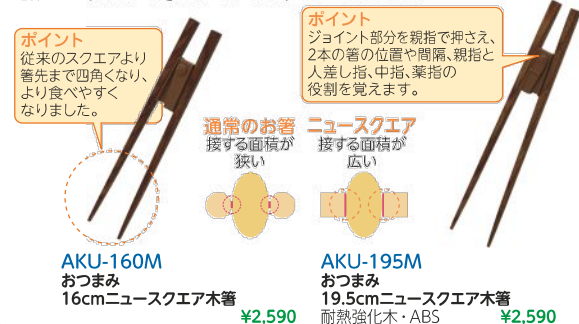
ポイント
従来のスクエアより箸先まで四角くなり、より食べやすくなりました。

ポイント
ジョイント部分を親指で押さえ、2本の箸の位置や間隔、親指と人差し指、中指、薬指の役割を覚えます。

通常のお箸
接する面積が狭い

ニュースクエア
接する面積が広い

AKU-160M
おつまみ
16cmニュースクエア木箸
¥2,590

AKU-195M
おつまみ
19.5cmニュースクエア木箸
耐熱強化木・ABS
¥2,590